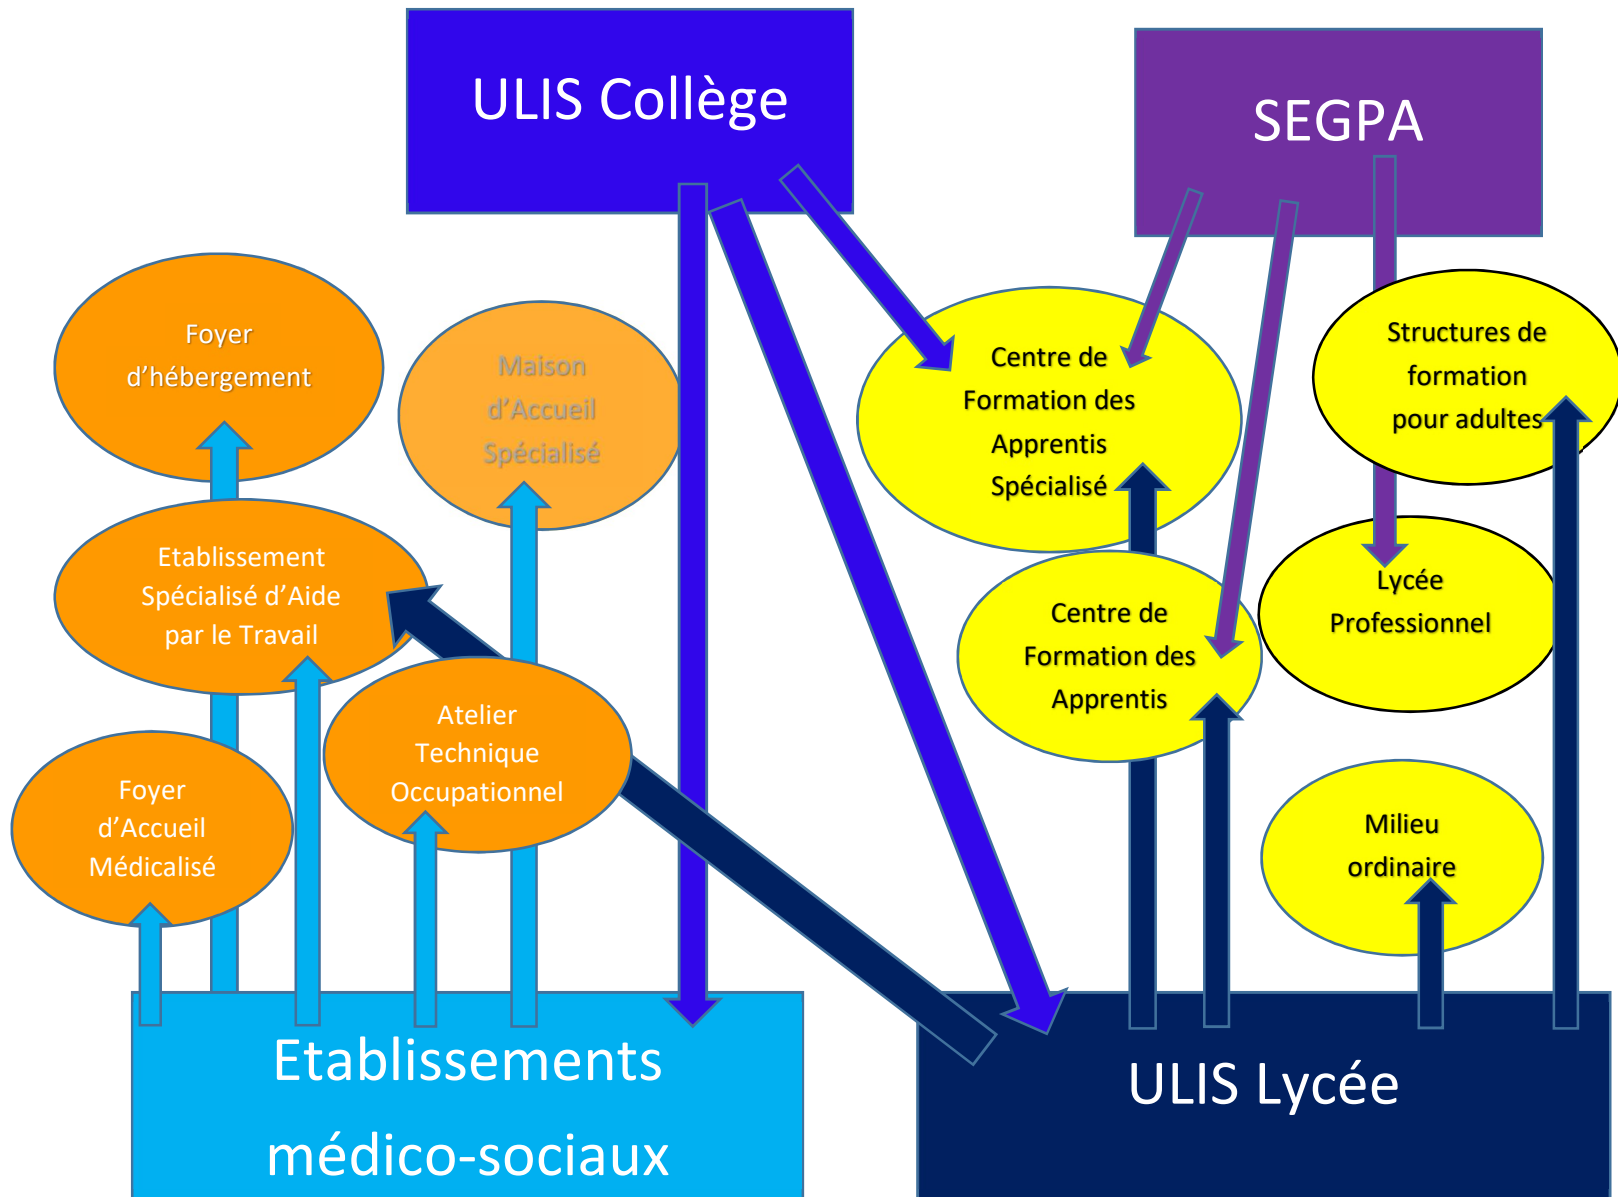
ULIS Collège

SEGPA

Foyer d'hébergement

Maison d'Accueil Spécialisé

Centre de Formation des Apprentis Spécialisé

Structures de formation pour adultes

Etablissement Spécialisé d'Aide par le Travail

Centre de Formation des Apprentis

Lycée Professionnel

Atelier Technique Occupationnel

Foyer d'Accueil Médicalisé

Milieu ordinaire

Etablissements médico-sociaux

ULIS Lycée